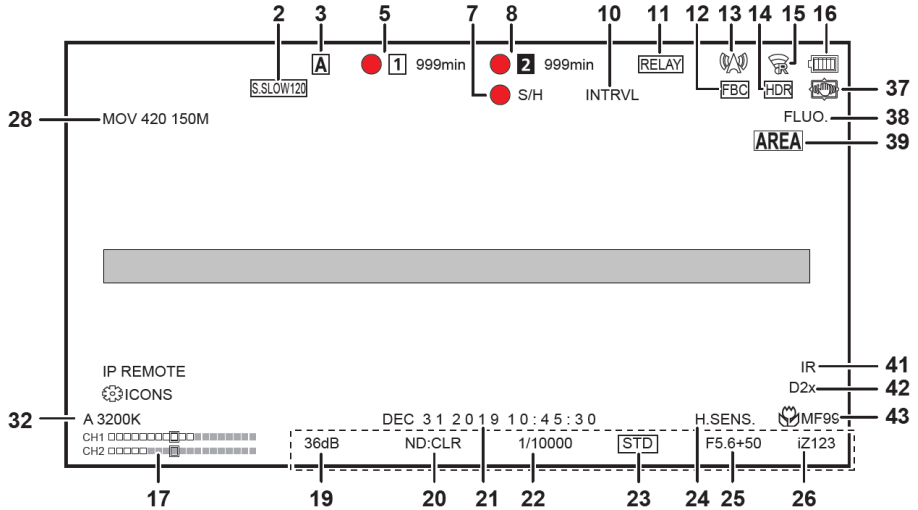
2 3 5 7 8 10 11 12 13 14 15 16

S.SLOW120 A 1 999min 2 999min RELAY

S/H INTRVL FBC HDR R 37

28 MOV 420 150M

FLUO. 38

AREA 39

IP REMOTE

ICONS

IR 41

D2x 42

32 A 3200K

DEC 31 2019 10:45:30 H.SENS. MF99 43

CH1

CH2

36dB ND:CLR 1/10000 STD F5.6+50 iZ123

17 19 20 21 22 23 24 25 26